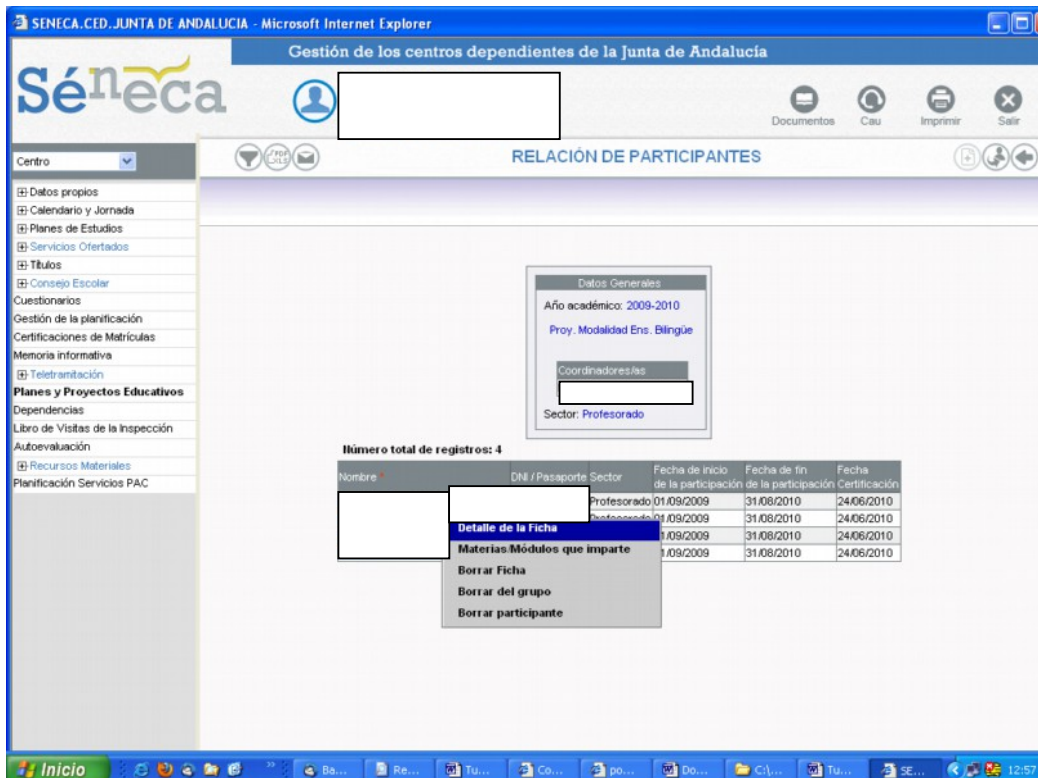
SENECA.CED.JUNTA DE ANDALUCIA - Microsoft Internet Explorer

Gestión de los centros dependientes de la Junta de Andalucía

Séneca

Documentos Cau Imprimir Salir

Centro

RELACIÓN DE PARTICIPANTES

Datos propios
Calendario y Jornada
Planes de Estudios
Servicios Ofertados
Títulos
Consejo Escolar
Cuestionarios
Gestión de la planificación
Certificaciones de Matrículas
Memoria informativa
Teletramitación
Planes y Proyectos Educativos
Dependencias
Libro de Visitas de la Inspección
Autoevaluación
Recursos Materiales
Planificación Servicios PAC

Datos Generales
Año académico: 2009-2010
Proy. Modalidad Ens. Bilingüe
Coordinadores/as
Sector: Profesorado

Número total de registros: 4

| Nombre | DNI / Pasaporte | Sector | Fecha de inicio de la participación | Fecha de fin de la participación | Fecha Certificación |
|---|---|---|---|---|---|
| | | Profesorado | 01/09/2009 | 31/08/2010 | 24/06/2010 |
| | | Profesorado | 01/09/2009 | 31/08/2010 | 24/06/2010 |
| | | | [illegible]1/09/2009 | 31/08/2010 | 24/06/2010 |
| | | | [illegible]1/09/2009 | 31/08/2010 | 24/06/2010 |

Detalle de la Ficha
Materias/Módulos que imparte
Borrar Ficha
Borrar del grupo
Borrar participante

Inicio Ba... Re... Tu... Co... po... Do... C:\... Tu... SE... 12:57